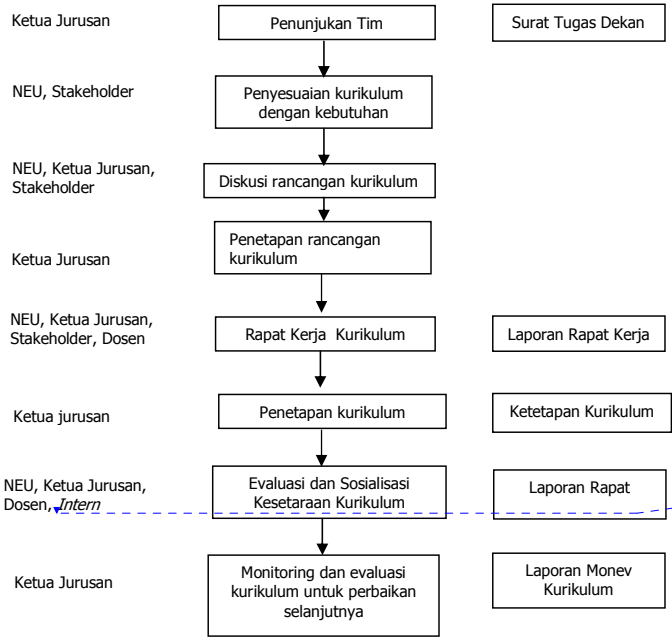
Ketua Jurusan

Penunjukan Tim

Surat Tugas Dekan

NEU, Stakeholder

Penyesuaian kurikulum dengan kebutuhan

NEU, Ketua Jurusan, Stakeholder

Diskusi rancangan kurikulum

Ketua Jurusan

Penetapan rancangan kurikulum

NEU, Ketua Jurusan, Stakeholder, Dosen

Rapat Kerja Kurikulum

Laporan Rapat Kerja

Ketua jurusan

Penetapan kurikulum

Ketetapan Kurikulum

NEU, Ketua Jurusan, Dosen, Intern

Evaluasi dan Sosialisasi Kesetaraan Kurikulum

Laporan Rapat

Ketua Jurusan

Monitoring dan evaluasi kurikulum untuk perbaikan selanjutnya

Laporan Monev Kurikulum